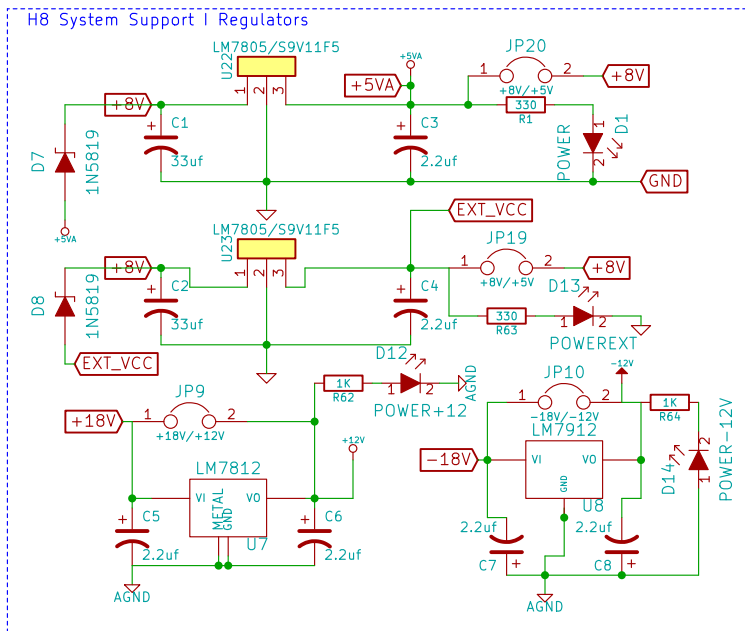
H8 System Support | Regulators

LM7805/S9V11F5
U22
1 2 3
+5VA
JP20
1 2
+8V/+5V
+8V
+5VA
+8V
C1
33uf
C3
2.2uf
330
R1
POWER
D1
1 2
GND
D7
1N5819
+5VA

LM7805/S9V11F5
U23
1 2 3
EXT_VCC
JP19
1 2
+8V/+5V
+8V
+8V
C2
33uf
C4
2.2uf
D13
330
R63
1 2
POWEREXT
D8
1N5819
EXT_VCC

D12
1K
R62
1 2
AGND
POWER+12
JP9
1 2
+18V
+18V/+12V
+12V
LM7812
VI VO
METAL GND
U7
C5
2.2uf
C6
2.2uf
AGND

-12V
JP10
1 2
-18V/-12V
1K
R64
LM7912
-18V
VI VO
GND
U8
D14
1 2
POWER-12V
2.2uf
C7
2.2uf
C8
AGND